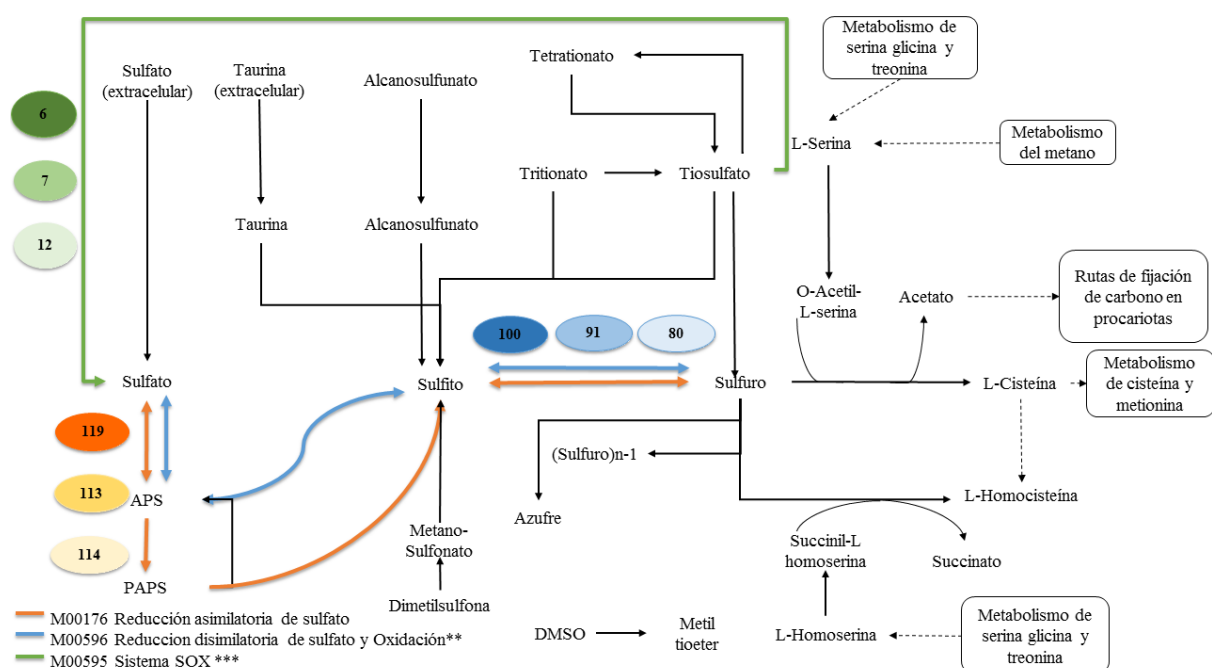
6

7

12

Sulfato (extracelular)

Taurina (extracelular)

Alcanosulfunato

Tetrationato

Metabolismo de serina glicina y treonina

L-Serina

Metabolismo del metano

Tritionato

Tiosulfato

Taurina

Alcanosulfunato

O-Acetil-L-serina

Acetato

Rutas de fijación de carbono en procariotas

100

91

80

Sulfato

Sulfito

Sulfuro

L-Cisteína

Metabolismo de cisteína y metionina

119

113

APS

(Sulfuro)n-1

Azufre

L-Homocisteína

114

PAPS

Metano-Sulfonato

Succinil-L homoserina

Succinato

Dimetilsulfona

DMSO

Metil tioeter

L-Homoserina

Metabolismo de serina glicina y treonina

M00176 Reducción asimilatoria de sulfato

M00596 Reduccion disimilatoria de sulfato y Oxidación**

M00595 Sistema SOX ***